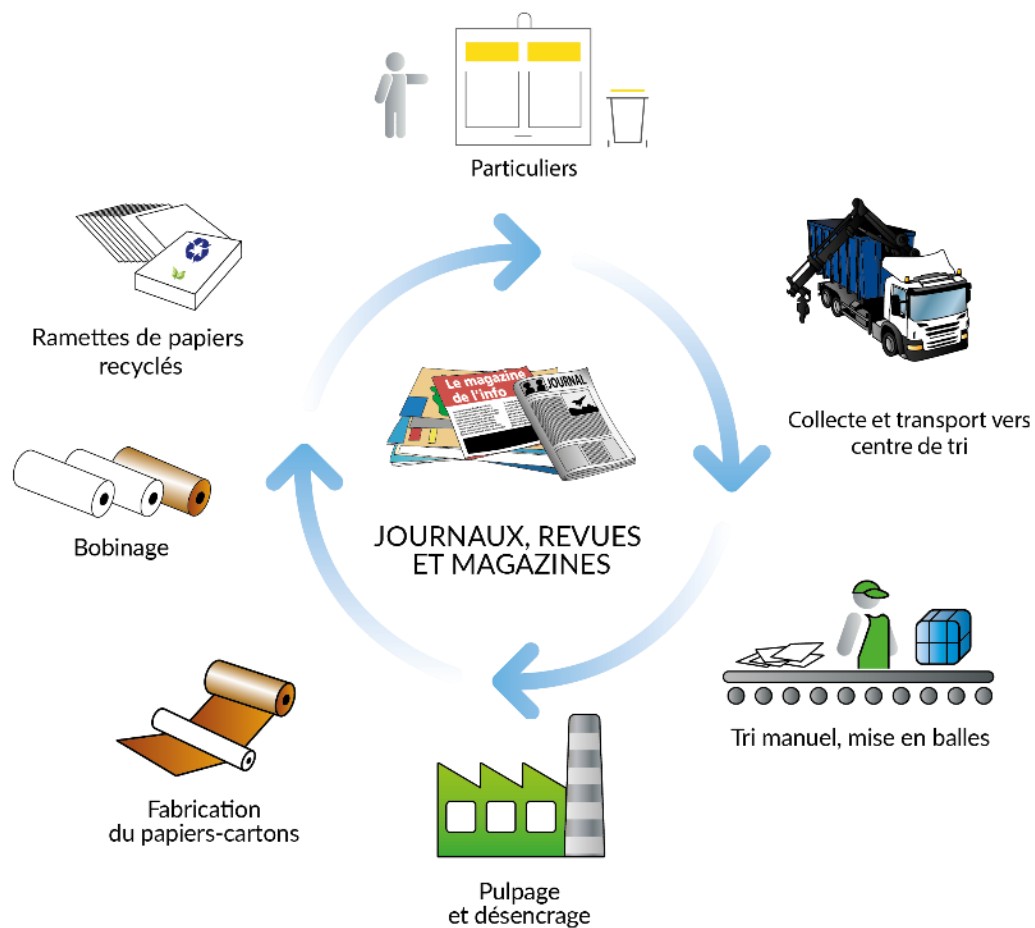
Particuliers

Collecte et transport vers centre de tri

Tri manuel, mise en balles

Pulpage et désencrage

Fabrication du papiers-cartons

Bobinage

Ramettes de papiers recyclés

Le magazine de l'info

JOURNAL

JOURNAUX, REVUES ET MAGAZINES